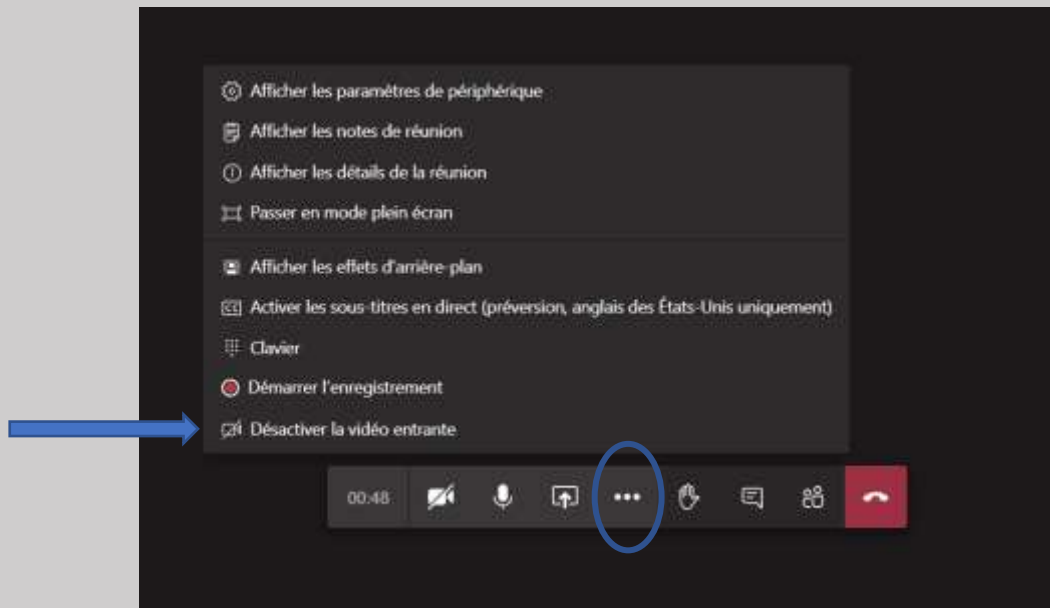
Afficher les paramètres de périphérique
Afficher les notes de réunion
Afficher les détails de la réunion
Passer en mode plein écran
Afficher les effets d'arrière-plan
Activer les sous-titres en direct (préversion, anglais des États-Unis uniquement)
Clavier
Démarrer l'enregistrement
Désactiver la vidéo entrante
00:48